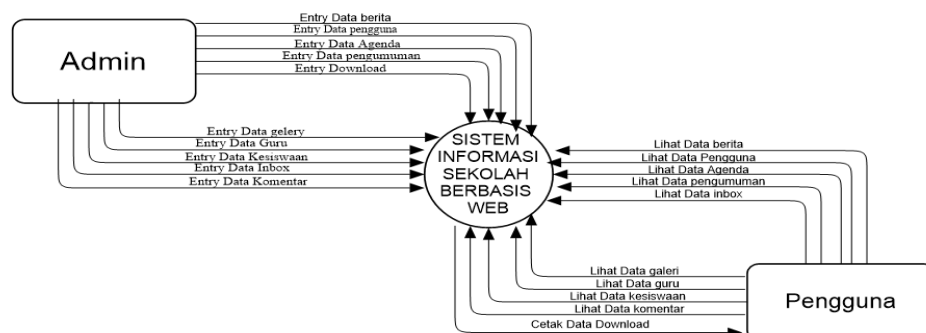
Admin

Entry Data berita
Entry Data pengguna
Entry Data Agenda
Entry Data pengumuman
Entry Download

Entry Data gelery
Entry Data Guru
Entry Data Kesiswaan
Entry Data Inbox
Entry Data Komentar

SISTEM INFORMASI SEKOLAH BERBASIS WEB

Lihat Data berita
Lihat Data Pengguna
Lihat Data Agenda
Lihat Data pengumuman
Lihat Data inbox

Lihat Data galeri
Lihat Data guru
Lihat Data kesiswaan
Lihat Data komentar
Cetak Data Download

Pengguna